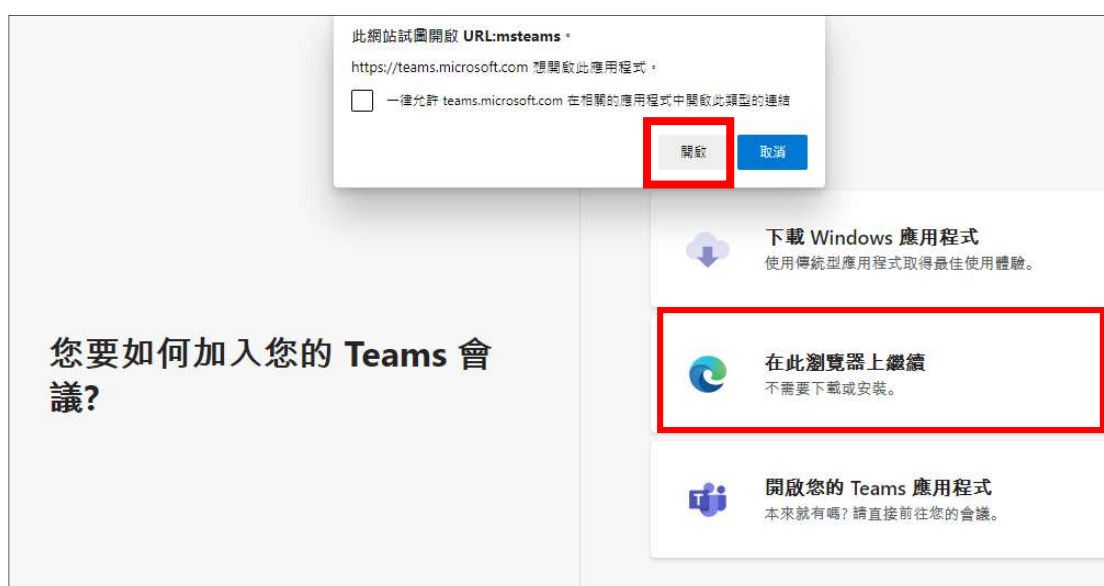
此網站試圖開啟 URL:msteams。

https://teams.microsoft.com 想開啟此應用程式。

一律允許 teams.microsoft.com 在相關的應用程式中開啟此類型的連結

開啟

取消

您要如何加入您的 Teams 會議?

下載 Windows 應用程式
使用傳統型應用程式取得最佳使用體驗。

在此瀏覽器上繼續
不需要下載或安裝。

開啟您的 Teams 應用程式
本來就有嗎? 請直接前往您的會議。